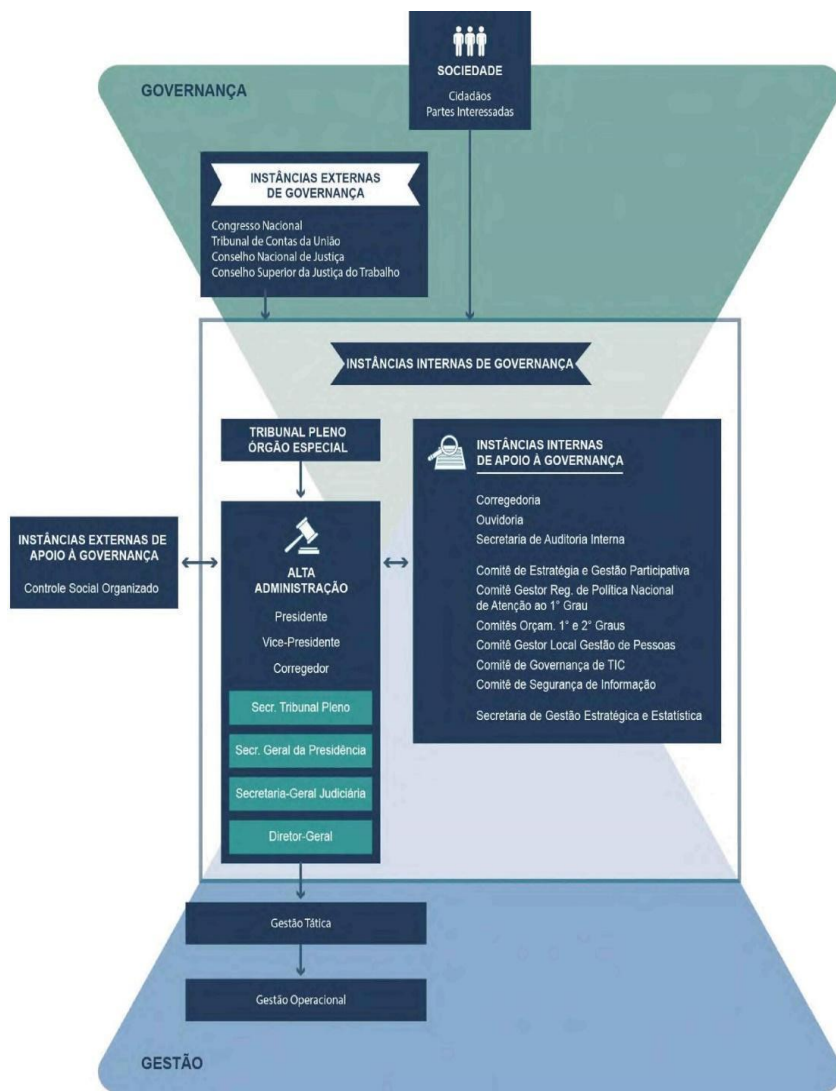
GOVERNANÇA

SOCIEDADE
Cidadãos
Partes Interessadas

INSTÂNCIAS EXTERNAS DE GOVERNANÇA
Congresso Nacional
Tribunal de Contas da União
Conselho Nacional de Justiça
Conselho Superior da Justiça do Trabalho

INSTÂNCIAS INTERNAS DE GOVERNANÇA

TRIBUNAL PLENO
ÓRGÃO ESPECIAL

INSTÂNCIAS EXTERNAS DE APOIO À GOVERNANÇA
Controle Social Organizado

ALTA ADMINISTRAÇÃO
Presidente
Vice-Presidente
Corregedor

Secr. Tribunal Pleno
Secr. Geral da Presidência
Secretaria-Geral Judiciária
Diretor-Geral

INSTÂNCIAS INTERNAS DE APOIO À GOVERNANÇA
Corregedoria
Ouvidoria
Secretaria de Auditoria Interna

Comitê de Estratégia e Gestão Participativa
Comitê Gestor Reg. de Política Nacional de Atenção ao 1° Grau
Comitês Orçam. 1° e 2° Graus
Comitê Gestor Local Gestão de Pessoas
Comitê de Governança de TIC
Comitê de Segurança de Informação

Secretaria de Gestão Estratégica e Estatística

Gestão Tática

Gestão Operacional

GESTÃO